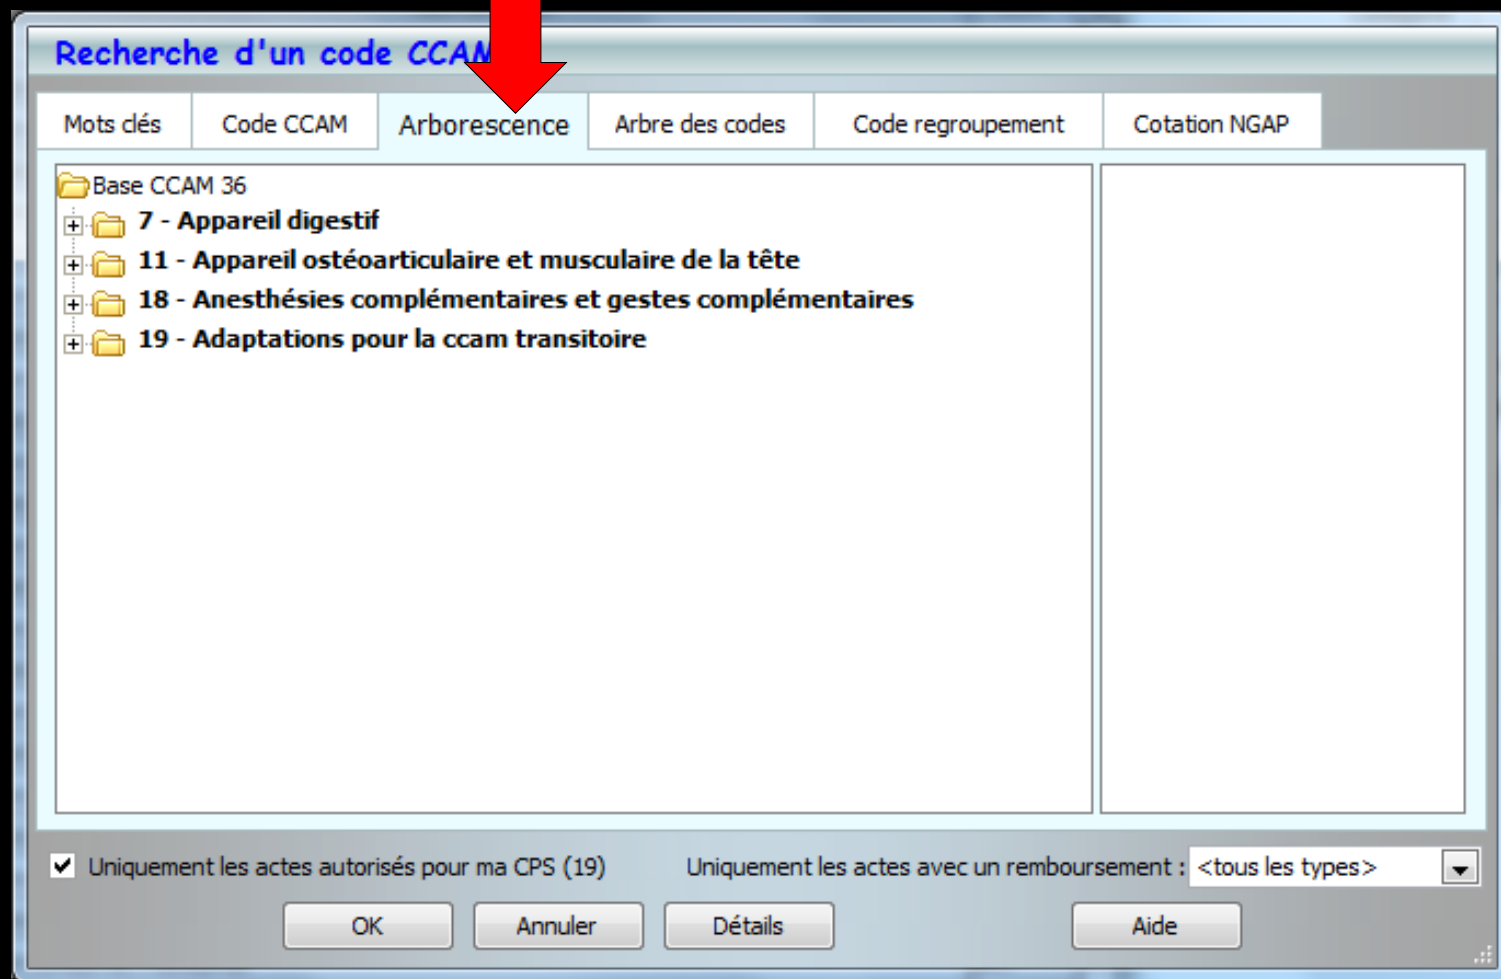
Recherche d'un code CCAM

Mots clés | Code CCAM | Arborescence | Arbre des codes | Code regroupement | Cotation NGAP

Base CCAM 36
7 - Appareil digestif
11 - Appareil ostéoarticulaire et musculaire de la tête
18 - Anesthésies complémentaires et gestes complémentaires
19 - Adaptations pour la ccam transitoire

Uniquement les actes autorisés pour ma CPS (19)

Uniquement les actes avec un remboursement : <tous les types>

OK

Annuler

Détails

Aide